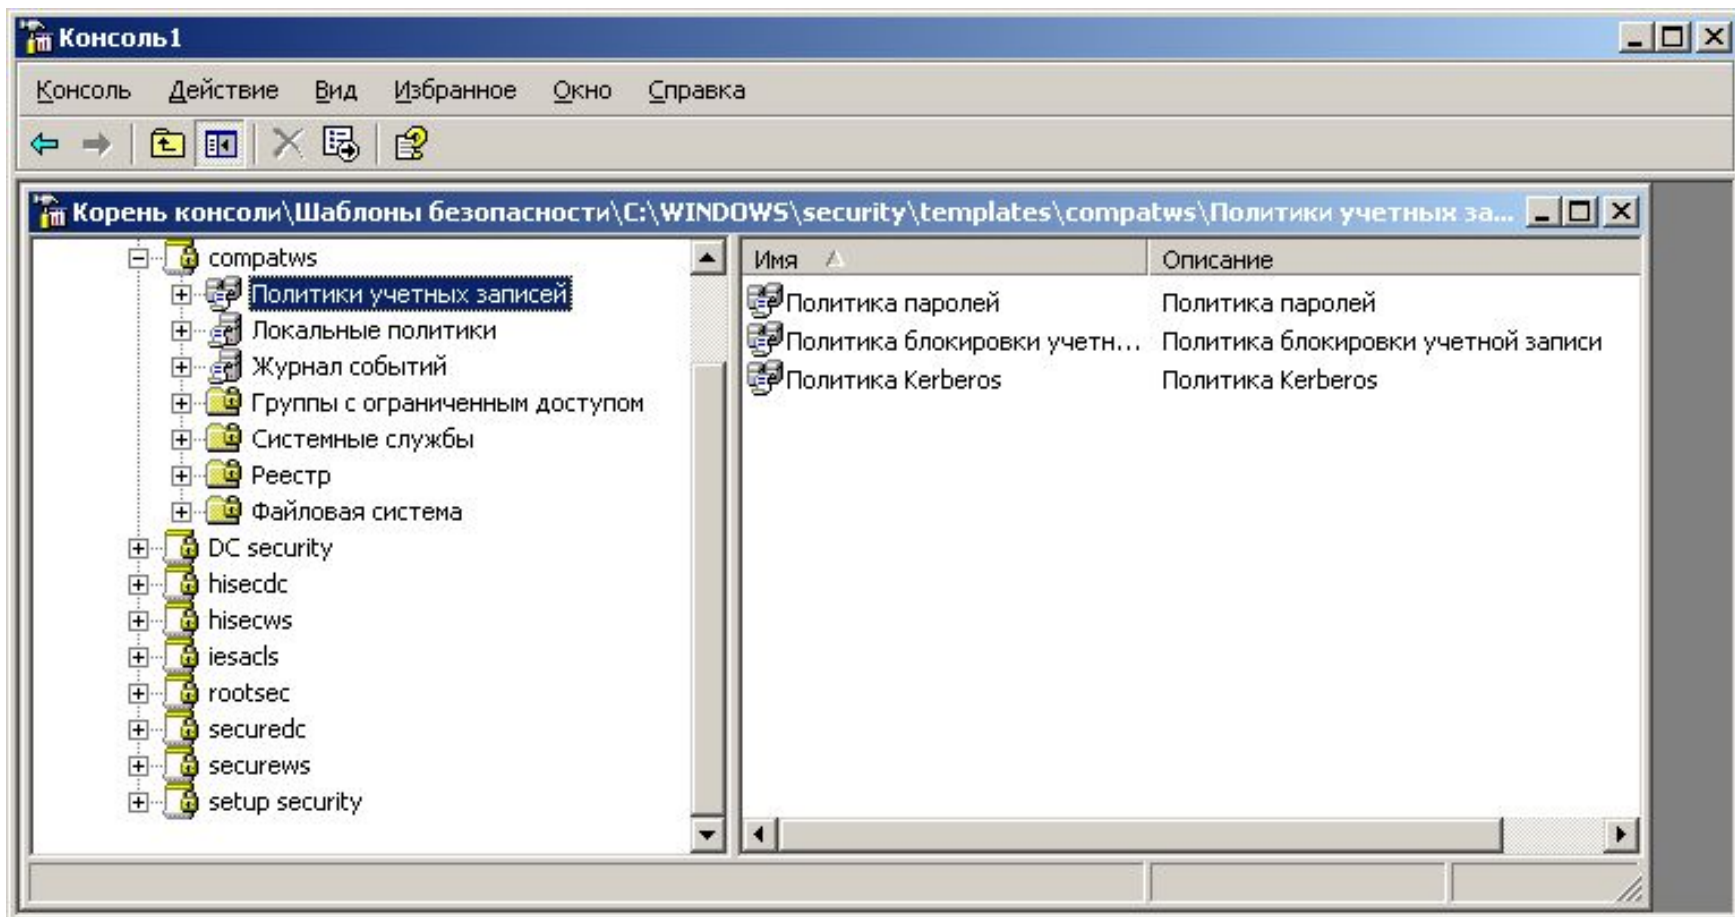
Консоль1

Консоль Действие Вид Избранное Окно Справка

Корень консоли\Шаблоны безопасности\C:\WINDOWS\security\templates\compatws\Политики учетных за...

compatws
Политики учетных записей
Локальные политики
Журнал событий
Группы с ограниченным доступом
Системные службы
Реестр
Файловая система
DC security
hisecdc
hisecws
iesacls
rootsec
securedc
securews
setup security

| Имя | Описание |
|---|---|
| Политика паролей | Политика паролей |
| Политика блокировки учетн... | Политика блокировки учетной записи |
| Политика Kerberos | Политика Kerberos |